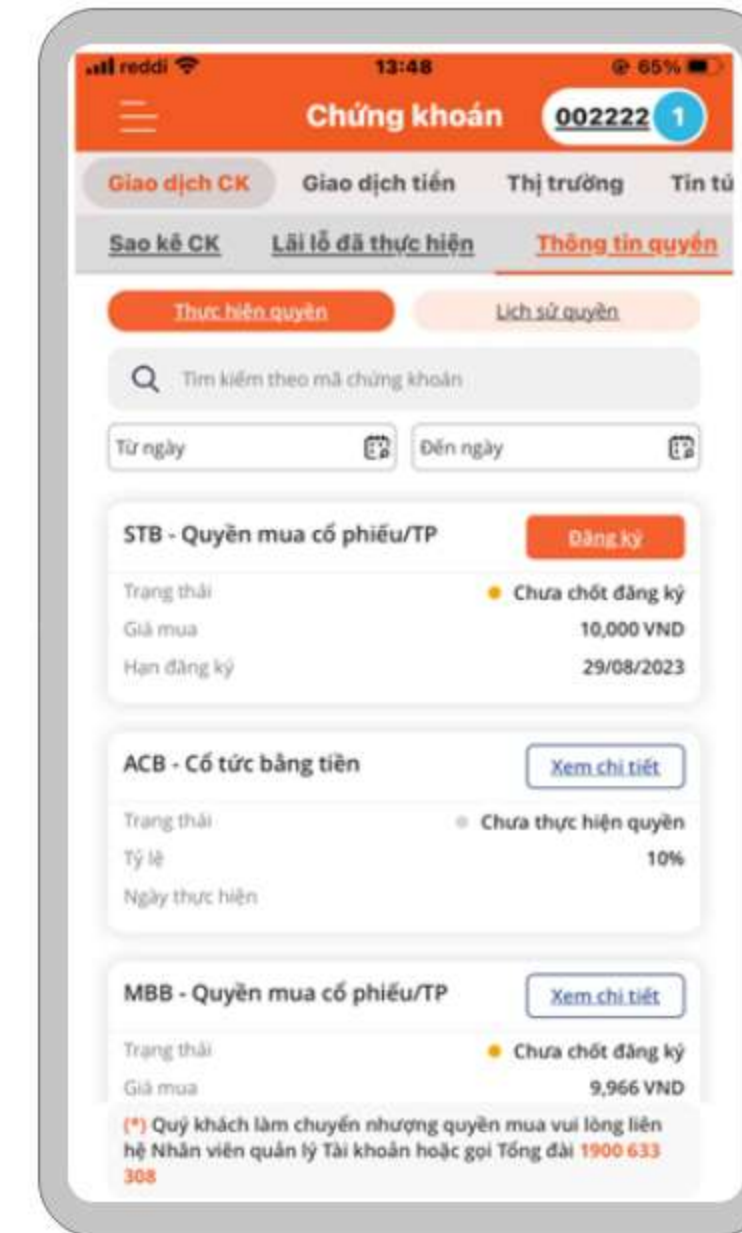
reddi 13:48 65%

Chứng khoán 002222 1

Giao dịch CK Giao dịch tiền Thị trường Tin tứ

Sao kê CK Lãi lỗ đã thực hiện Thông tin quyền

Thực hiện quyền Lịch sử quyền

Tìm kiếm theo mã chứng khoán

Từ ngày Đến ngày

STB - Quyền mua cổ phiếu/TP Đăng ký

Trạng thái Chưa chốt đăng ký
Giá mua 10,000 VND
Hạn đăng ký 29/08/2023

ACB - Cổ tức bằng tiền Xem chi tiết

Trạng thái Chưa thực hiện quyền
Tỷ lệ 10%
Ngày thực hiện

MBB - Quyền mua cổ phiếu/TP Xem chi tiết

Trạng thái Chưa chốt đăng ký
Giá mua 9,966 VND

(*) Quý khách làm chuyển nhượng quyền mua vui lòng liên hệ Nhân viên quản lý Tài khoản hoặc gọi Tổng đài 1900 633 308